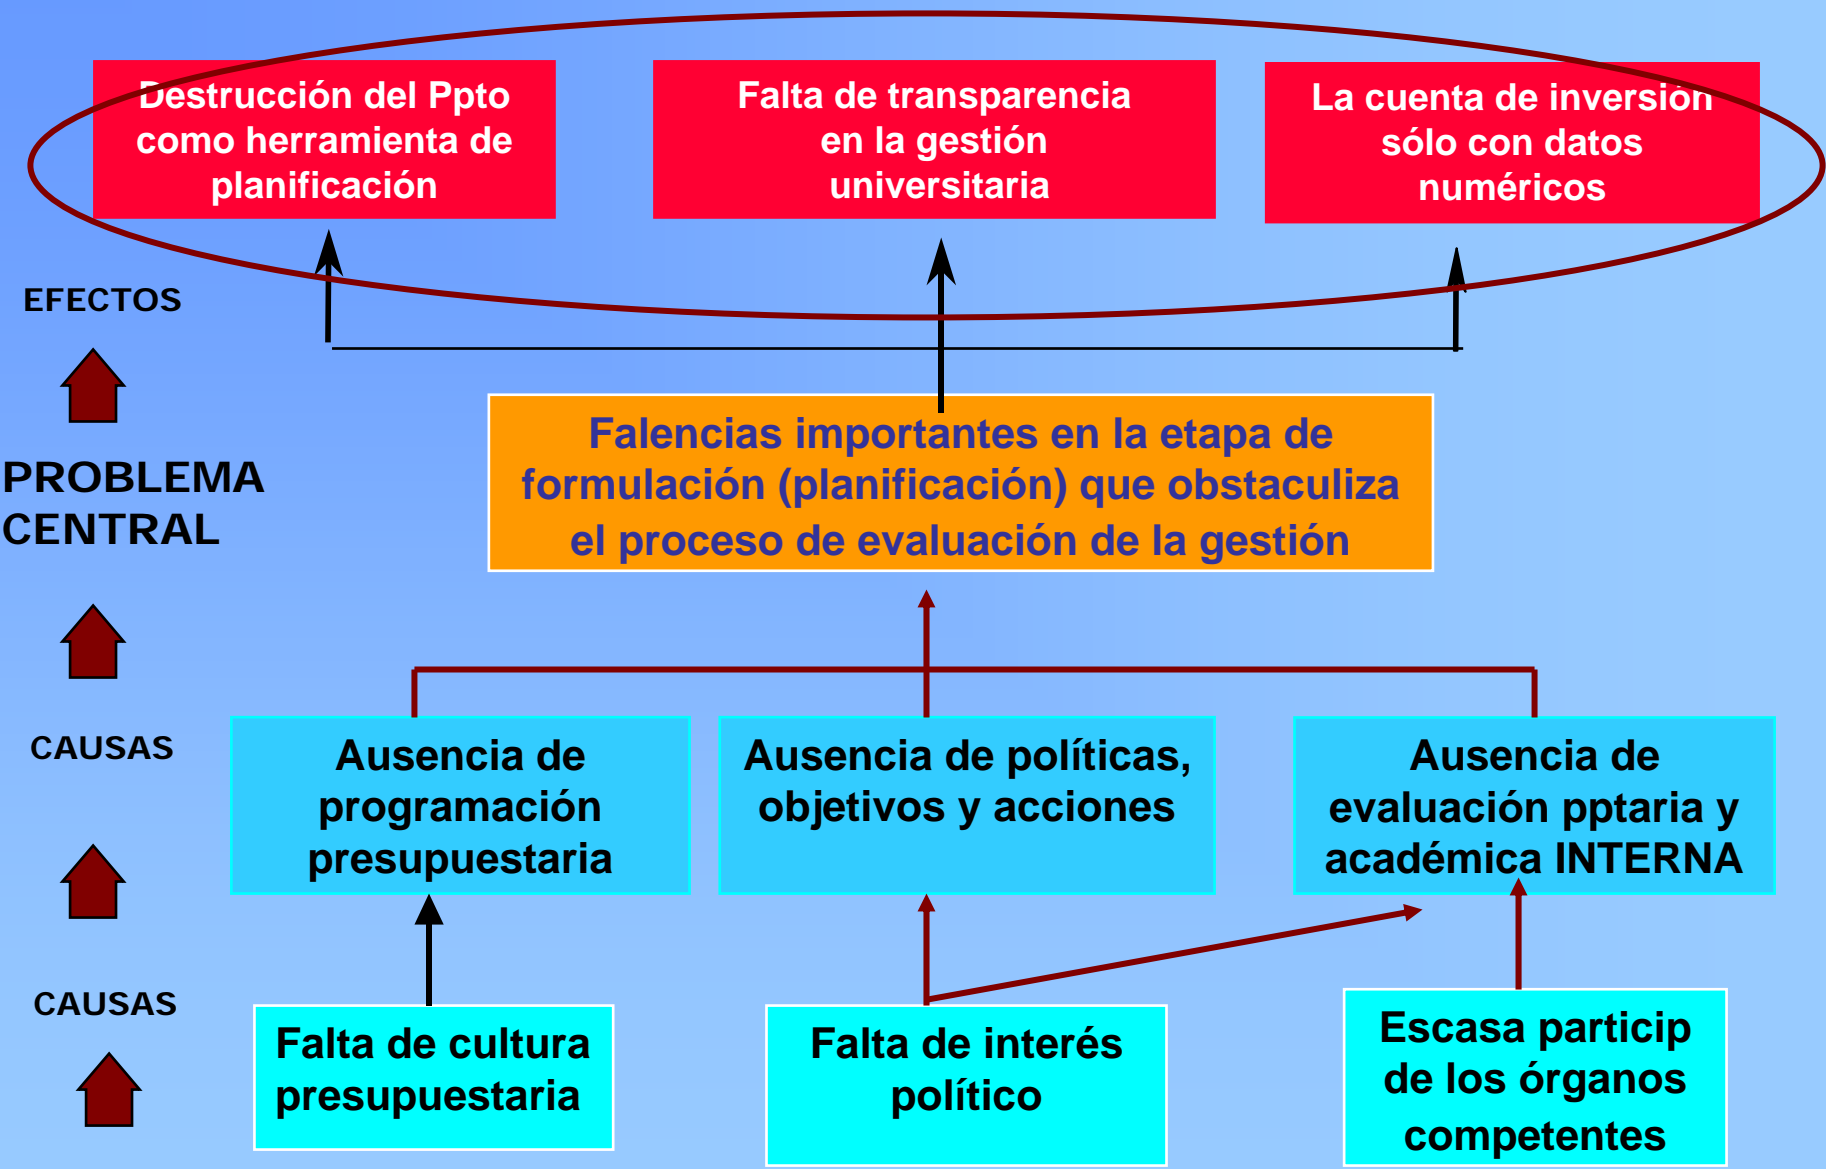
Destrucción del Ppto como herramienta de planificación

Falta de transparencia en la gestión universitaria

La cuenta de inversión sólo con datos numéricos

EFECTOS

PROBLEMA CENTRAL

Falencias importantes en la etapa de formulación (planificación) que obstaculiza el proceso de evaluación de la gestión

CAUSAS

Ausencia de programación presupuestaria

Ausencia de políticas, objetivos y acciones

Ausencia de evaluación pptaria y académica INTERNA

CAUSAS

Falta de cultura presupuestaria

Falta de interés político

Escasa particip de los órganos competentes